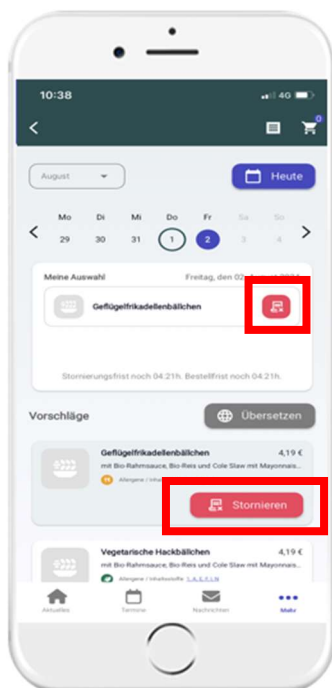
10:38
4G
0
August
Heute
Mo Di Mi Do Fr Sa So
29 30 31 1 2 3 4
Meine Auswahl
Freitag, den 02. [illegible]
Geflügelfrikadellenbällchen
Stornierungsfrist noch 04:21h. Bestellfrist noch 04:21h.
Vorschläge
Übersetzen
Geflügelfrikadellenbällchen
4,19 €
mit Bio-Rahmsauce, Bio-Reis und Cole Slaw mit Mayonnais...
Allergene / Inhaltsstoffe
Stornieren
Vegetarische Hackbällchen
4,19 €
mit Bio-Rahmsauce, Bio-Reis und Cole Slaw mit Mayonnais...
Allergene / Inhaltsstoffe
Aktuelles
Termine
Nachrichten
Mehr